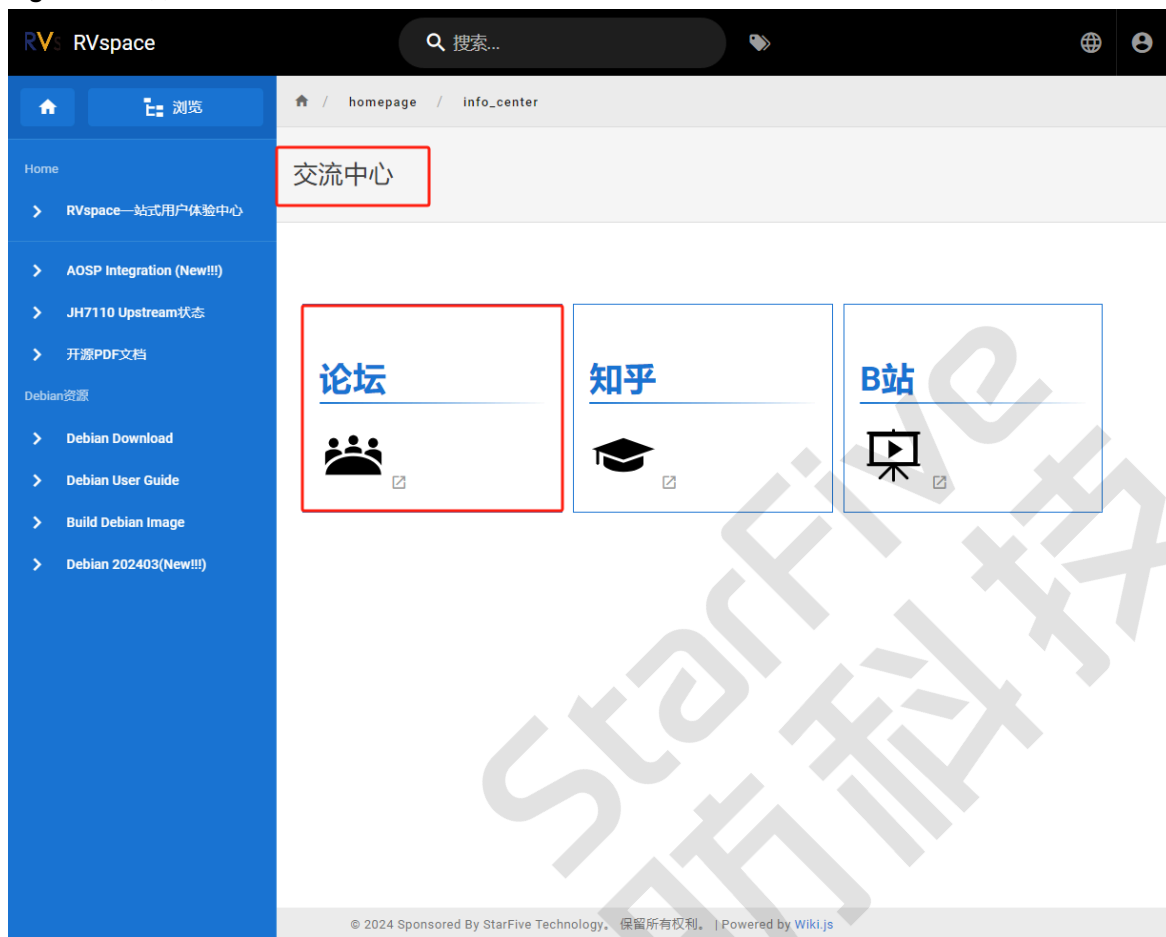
RVs RVspace

搜索...

浏览

homepage / info_center

Home

RVspace一站式用户体验中心

AOSP Integration (New!!!)

JH7110 Upstream状态

开源PDF文档

Debian资源

Debian Download

Debian User Guide

Build Debian Image

Debian 202403(New!!!)

交流中心

论坛

知乎

B站

StarFive
赛昉科技

© 2024 Sponsored By StarFive Technology。保留所有权利。 | Powered by Wiki.js